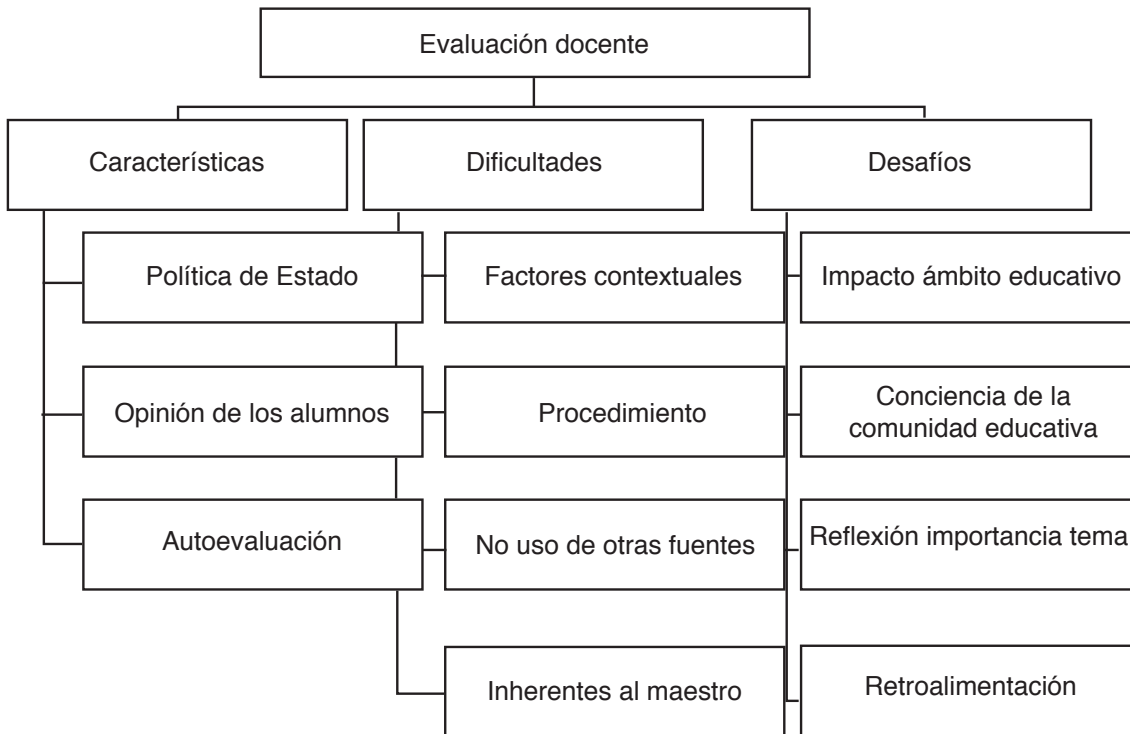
Evaluación docente

Características

Política de Estado

Opinión de los alumnos

Autoevaluación

Dificultades

Factores contextuales

Procedimiento

No uso de otras fuentes

Inherentes al maestro

Desafíos

Impacto ámbito educativo

Conciencia de la comunidad educativa

Reflexión importancia tema

Retroalimentación